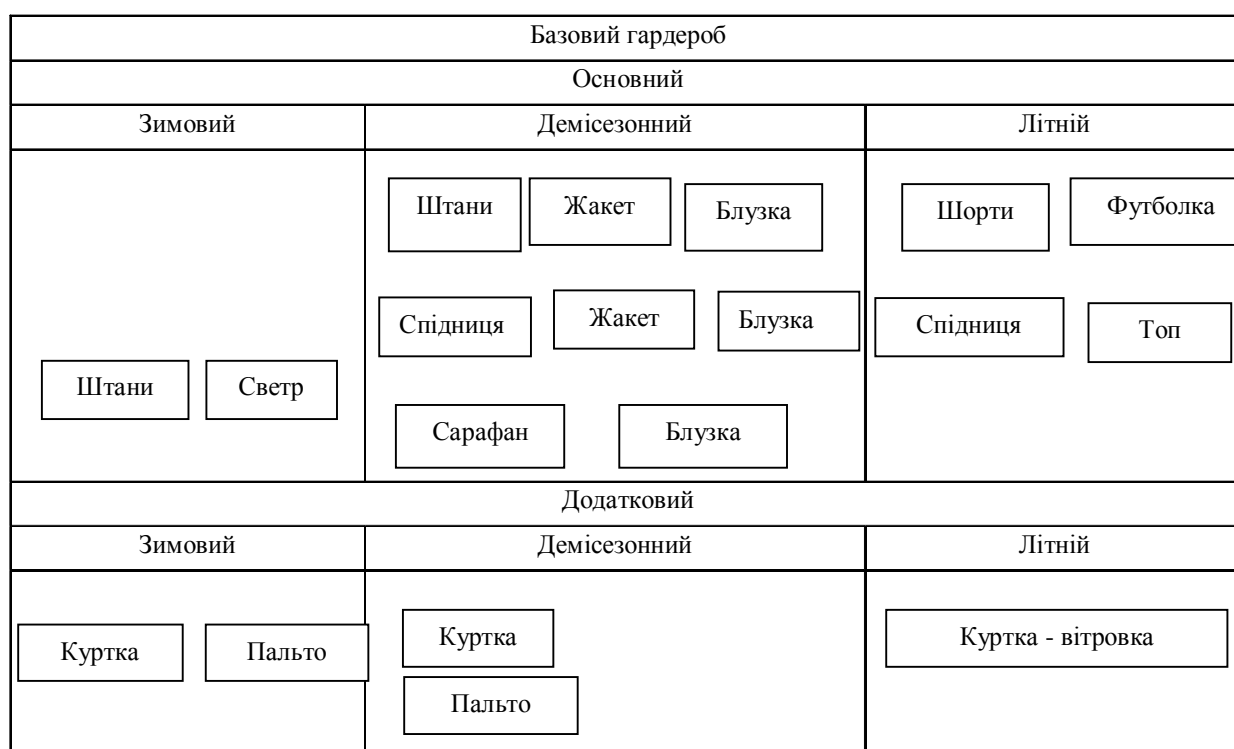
| Базовий гардероб | | |
|---|---|---|
| Основний | | |
| Зимовий | Демісезонний | Літній |
| Штани Светр | Штани Жакет Блузка<br>Спідниця Жакет Блузка<br>Сарафан Блузка | Шорти Футболка<br>Спідниця Топ |
| Додатковий | | |
| Зимовий | Демісезонний | Літній |
| Куртка Пальто | Куртка<br>Пальто | Куртка - вітровка |